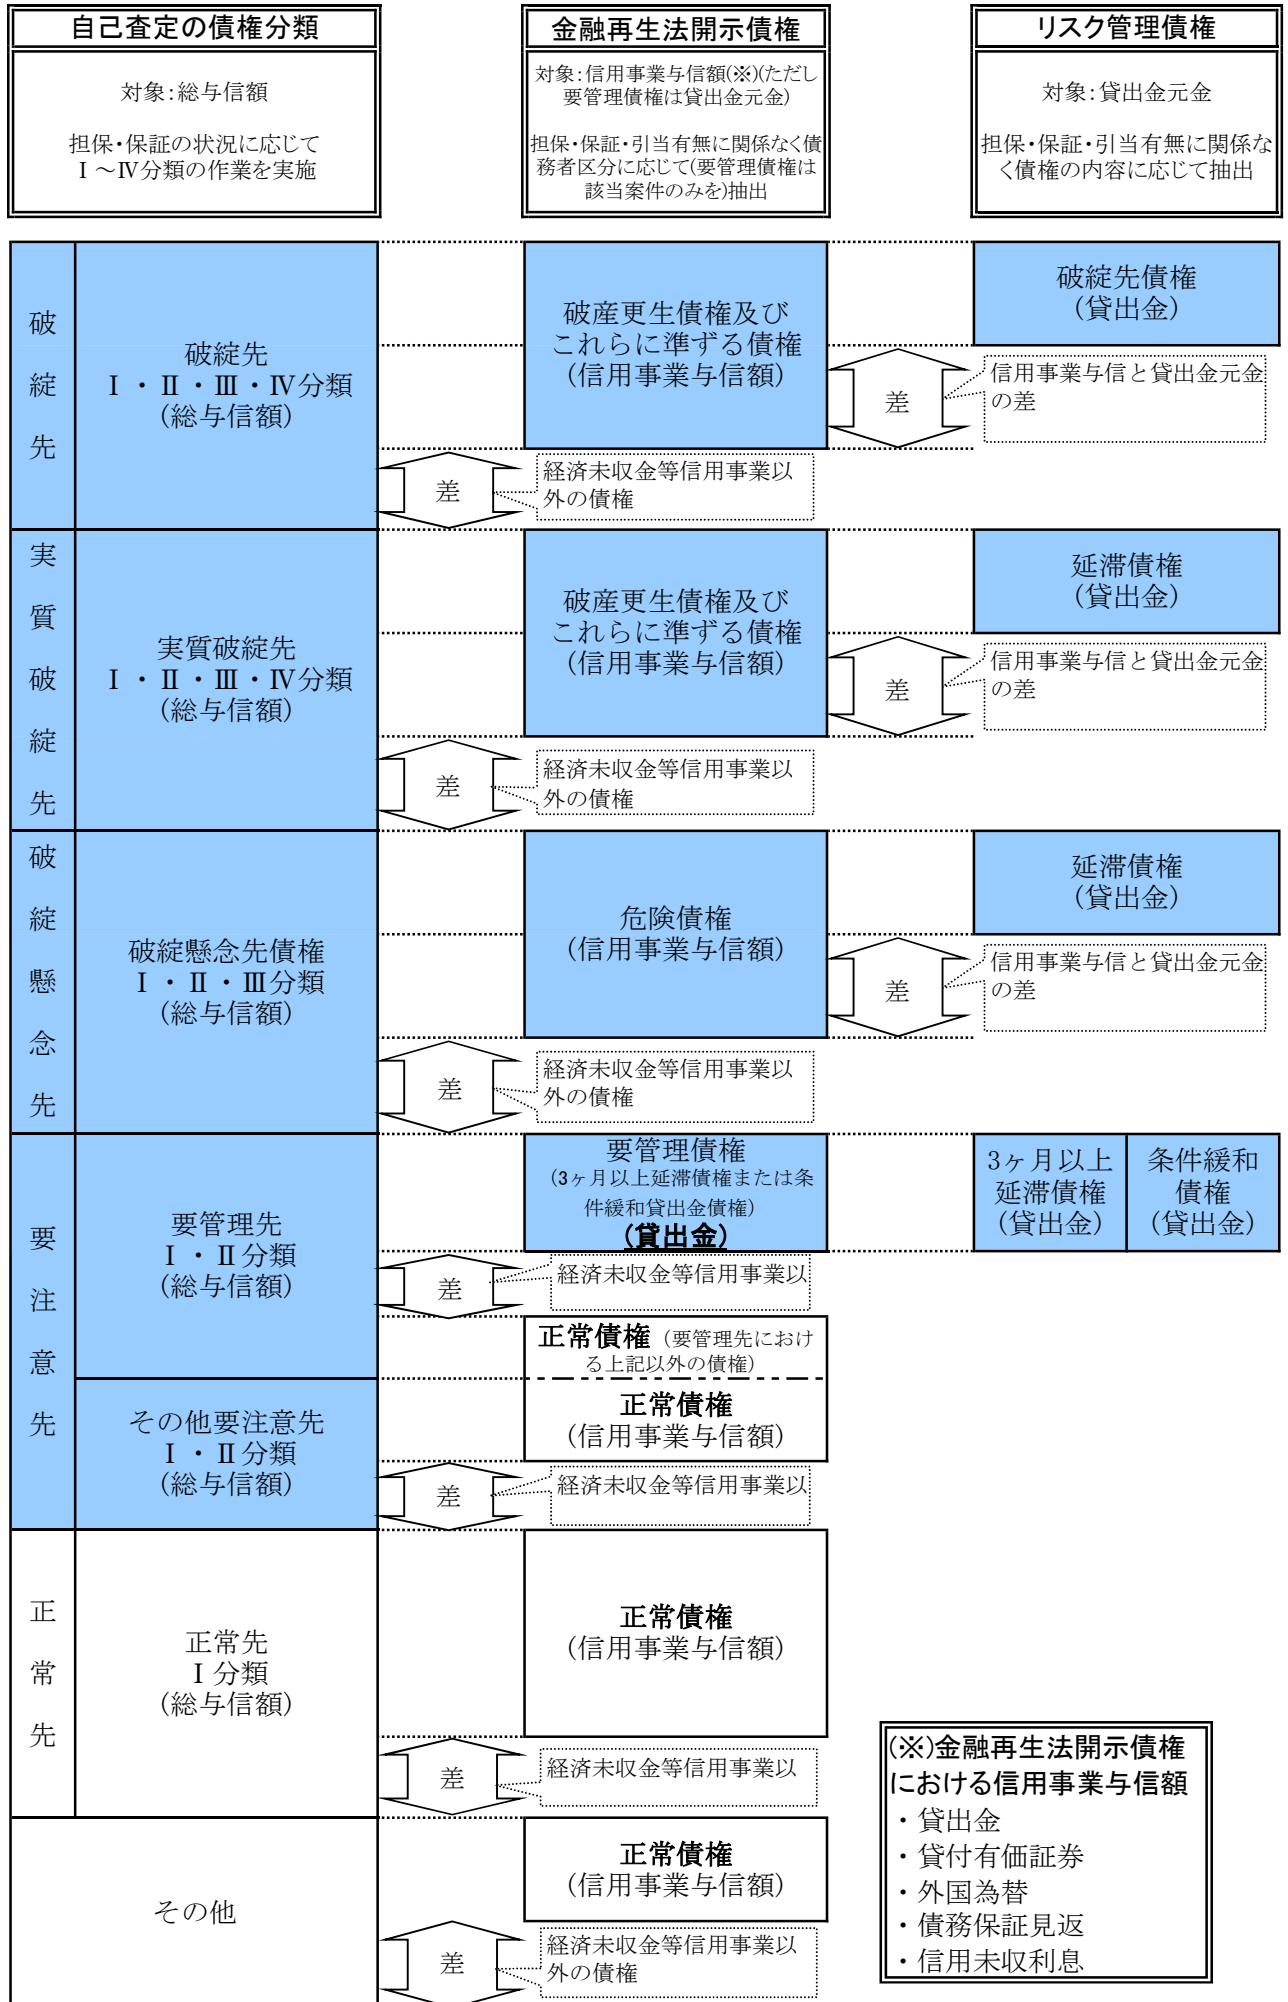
自己査定の債権分類

対象：総与信額

担保・保証の状況に応じて Ⅰ～Ⅳ分類の作業を実施

金融再生法開示債権

対象：信用事業与信額(※)(ただし要管理債権は貸出金元金)

担保・保証・引当有無に関係なく債務者区分に応じて(要管理債権は該当案件のみを)抽出

リスク管理債権

対象：貸出金元金

担保・保証・引当有無に関係なく債権の内容に応じて抽出

破綻先

破綻先 Ⅰ・Ⅱ・Ⅲ・Ⅳ分類 (総与信額)

破産更生債権及びこれらに準ずる債権 (信用事業与信額)

破綻先債権 (貸出金)

差

信用事業与信と貸出金元金の差

差

経済未収金等信用事業以外の債権

実質破綻先

実質破綻先 Ⅰ・Ⅱ・Ⅲ・Ⅳ分類 (総与信額)

破産更生債権及びこれらに準ずる債権 (信用事業与信額)

延滞債権 (貸出金)

差

信用事業与信と貸出金元金の差

差

経済未収金等信用事業以外の債権

破綻懸念先

破綻懸念先債権 Ⅰ・Ⅱ・Ⅲ分類 (総与信額)

危険債権 (信用事業与信額)

延滞債権 (貸出金)

差

信用事業与信と貸出金元金の差

差

経済未収金等信用事業以外の債権

要注意先

要管理先 Ⅰ・Ⅱ分類 (総与信額)

要管理債権 (3ヶ月以上延滞債権または条件緩和貸出金債権) (貸出金)

3ヶ月以上延滞債権 (貸出金)

条件緩和債権 (貸出金)

差

経済未収金等信用事業以

正常債権 (要管理先における上記以外の債権)

その他要注意先 Ⅰ・Ⅱ分類 (総与信額)

正常債権 (信用事業与信額)

差

経済未収金等信用事業以

正常先

正常先 Ⅰ分類 (総与信額)

正常債権 (信用事業与信額)

差

経済未収金等信用事業以

その他

正常債権 (信用事業与信額)

差

経済未収金等信用事業以外の債権

(※)金融再生法開示債権における信用事業与信額
・貸出金
・貸付有価証券
・外国為替
・債務保証見返
・信用未収利息